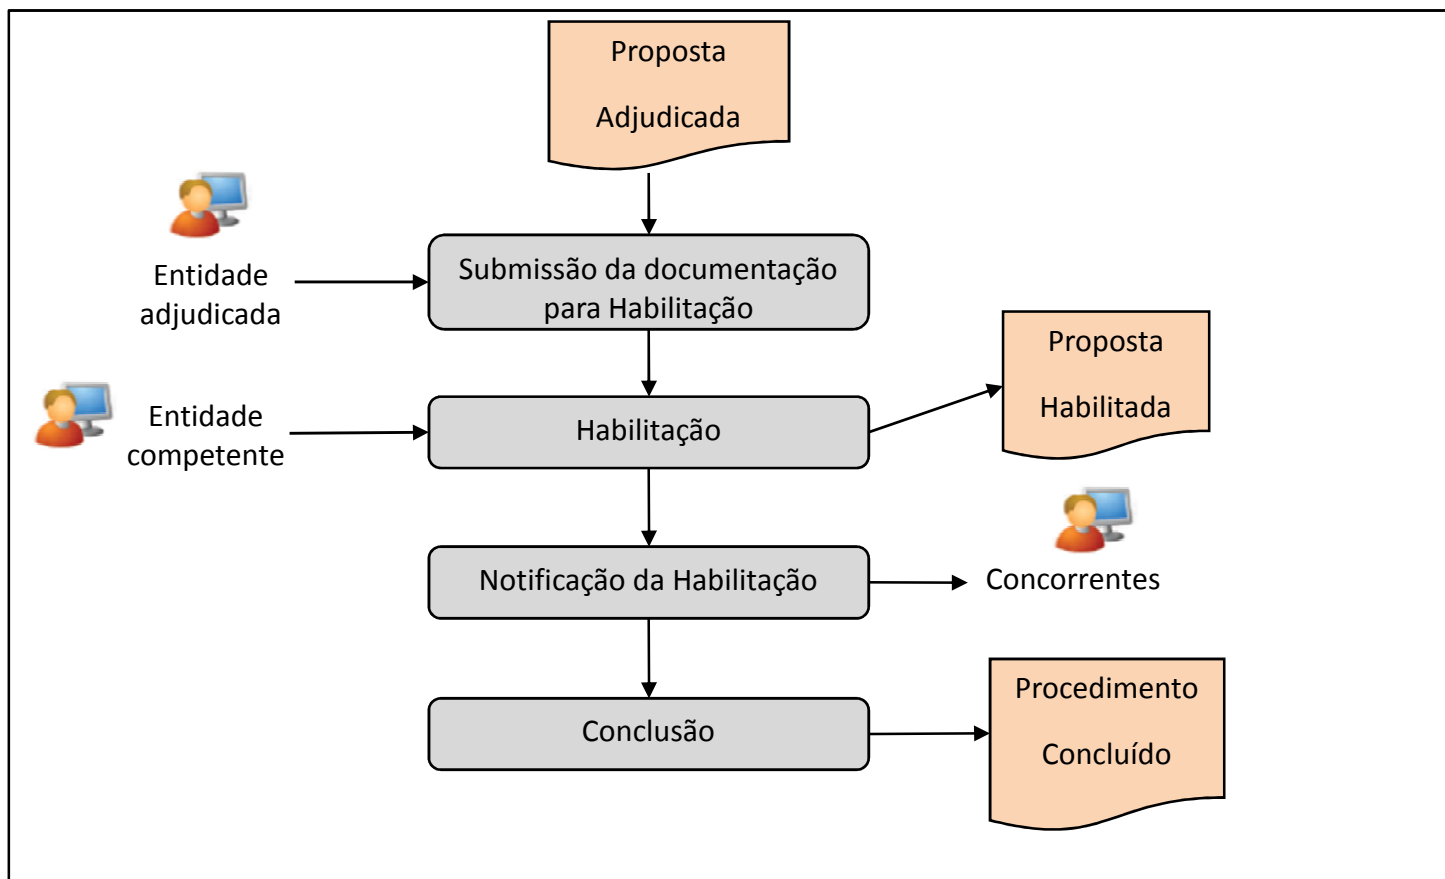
Proposta
Adjudicada

Entidade adjudicada

Submissão da documentação para Habilitação

Proposta
Habilitada

Entidade competente

Habilitação

Notificação da Habilitação

Concorrentes

Conclusão

Procedimento
Concluído